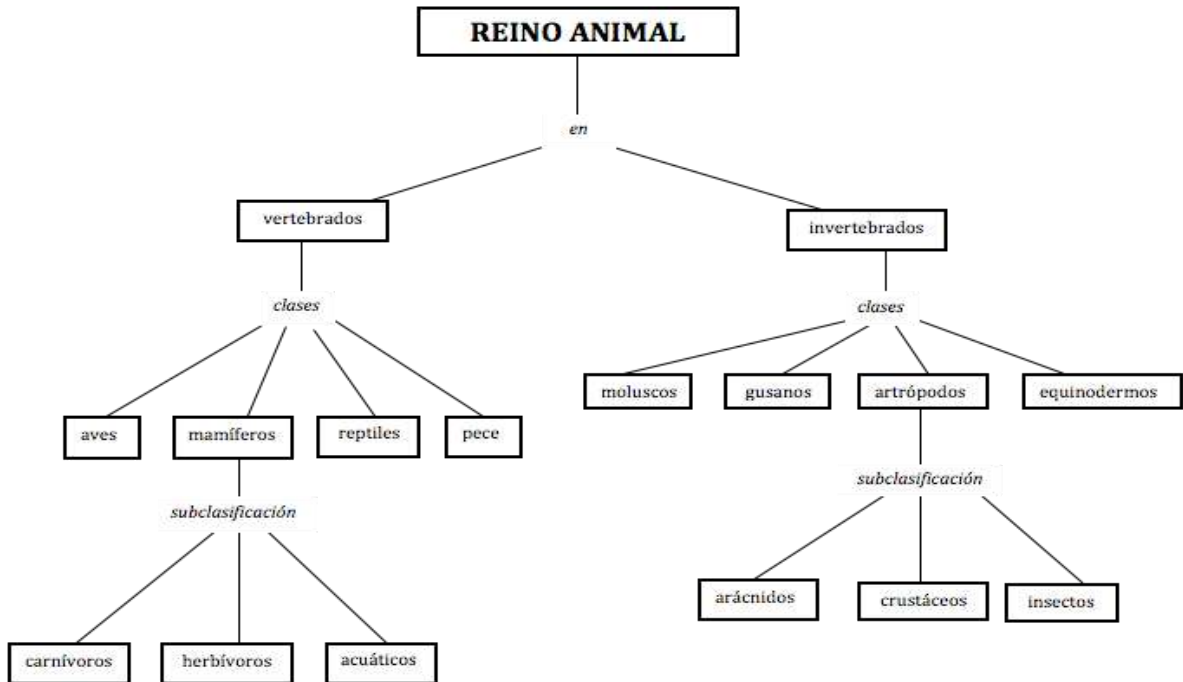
REINO ANIMAL

en

vertebrados

invertebrados

clases

aves

mamíferos

reptiles

pece

subclasificación

carnívoros

herbívoros

acuáticos

clases

moluscos

gusanos

artrópodos

equinodermos

subclasificación

arácnidos

crustáceos

insectos